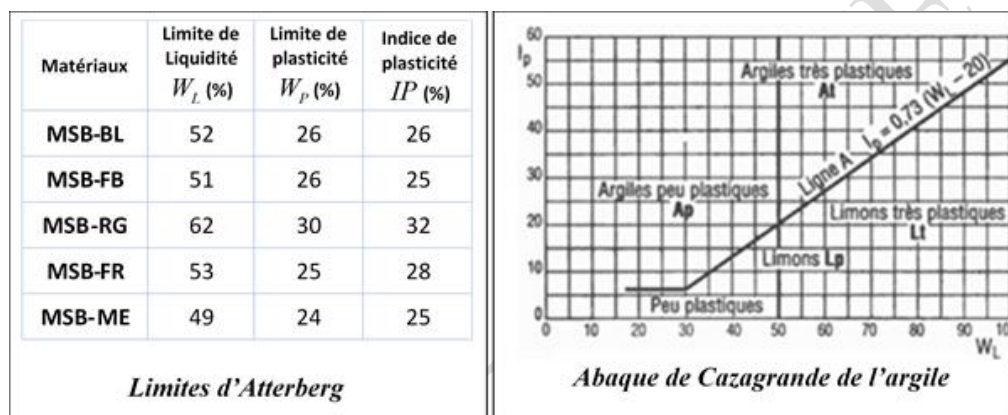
| Matériaux | Limite de Liquidité $W_L$ (%) | Limite de plasticité $W_P$ (%) | Indice de plasticité $IP$ (%) |
|---|---|---|---|
| MSB-BL | 52 | 26 | 26 |
| MSB-FB | 51 | 26 | 25 |
| MSB-RG | 62 | 30 | 32 |
| MSB-FR | 53 | 25 | 28 |
| MSB-ME | 49 | 24 | 25 |

*Limites d'Atterberg*

$I_p$
60
50
40
30
20
10
0
Argiles très plastiques
At
Ligne A $I_p = 0.73 (W_L - 20)$
Argiles peu plastiques
Ap
Limons très plastiques
Lt
Limons Lp
Peu plastiques
0 10 20 30 40 50 60 70 80 90 10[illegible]
$W_L$

*Abaque de Cazagrande de l'argile*